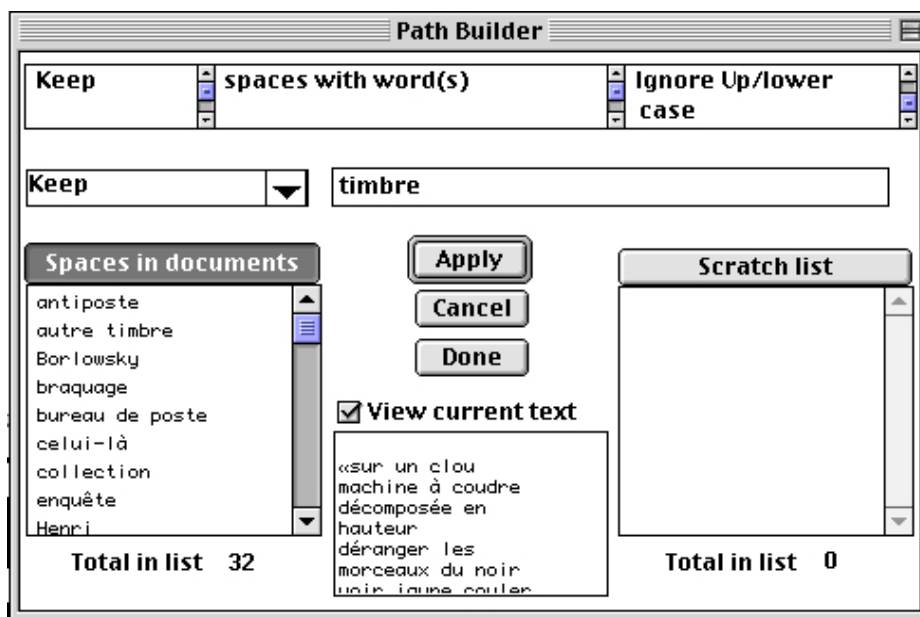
Path Builder

Keep

spaces with word(s)

Ignore Up/lower case

Keep

timbre

Spaces in documents

antiposte
autre timbre
Borlowsky
braquage
bureau de poste
celui-là
collection
enquête
Henri

Total in list 32

Apply

Cancel

Done

☑ View current text

«sur un clou
machine à coudre
décomposée en hauteur
déranger les morceaux du noir
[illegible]

Scratch list

Total in list 0